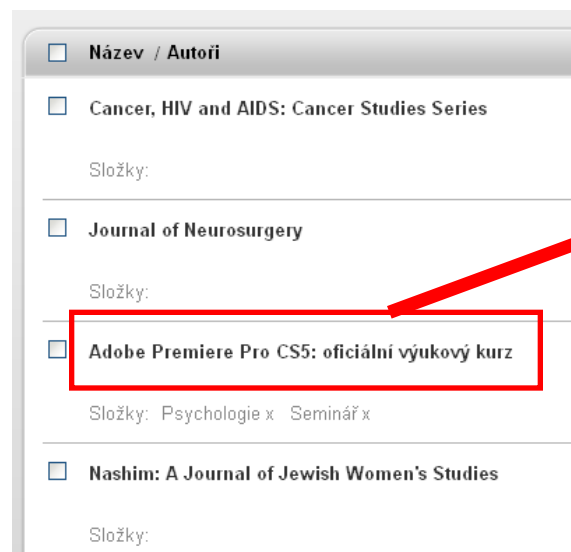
Název / Autoři

Cancer, HIV and AIDS: Cancer Studies Series

Složky:

Journal of Neurosurgery

Složky:

Adobe Premiere Pro CS5: oficiální výukový kurz

Složky: Psychologie x Seminář x

Nashim: A Journal of Jewish Women's Studies

Složky: